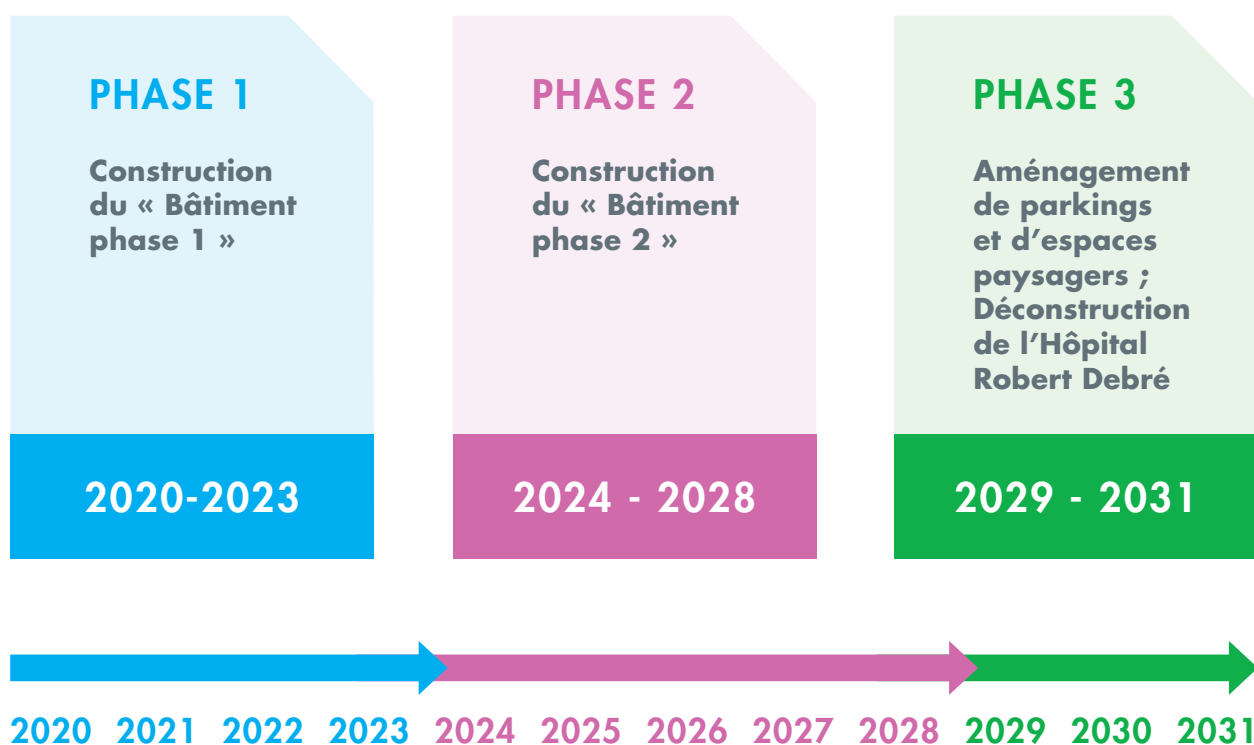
PHASE 1

Construction du « Bâtiment phase 1 »

2020-2023

PHASE 2

Construction du « Bâtiment phase 2 »

2024 - 2028

PHASE 3

Aménagement de parkings et d'espaces paysagers ; Déconstruction de l'Hôpital Robert Debré

2029 - 2031

2020 2021 2022 2023 2024 2025 2026 2027 2028 2029 2030 2031